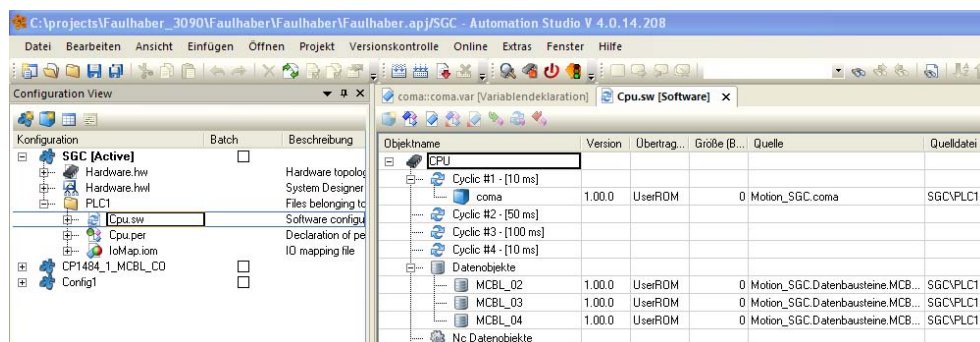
C:\projects\Faulhaber_3090\Faulhaber\Faulhaber\Faulhaber.apj/SGC - Automation Studio V 4.0.14.208

Datei Bearbeiten Ansicht Einfügen Öffnen Projekt Versionskontrolle Online Extras Fenster Hilfe

Configuration View

| Konfiguration | Batch | Beschreibung |
|---|---|---|
| SGC [Active] | ☐ | |
| Hardware.hw | | Hardware topolog |
| Hardware.hwl | | System Designer |
| PLC1 | | Files belonging to |
| Cpu.sw | | Software configu |
| Cpu.per | | Declaration of pe |
| IoMap.iom | | IO mapping file |
| CP1484_1_MCBL_CO | ☐ | |
| Config1 | ☐ | |

coma::coma.var [Variablendeklaration] Cpu.sw [Software] ×

| Objektname | Version | Übertrag... | Größe (B... | Quelle | Quelldatei |
|---|---|---|---|---|---|
| CPU | | | | | |
| Cyclic #1 - [10 ms] | | | | | |
| coma | 1.00.0 | UserROM | 0 | Motion_SGC.coma | |
| Cyclic #2 - [50 ms] | | | | | |
| Cyclic #3 - [100 ms] | | | | | |
| Cyclic #4 - [10 ms] | | | | | |
| Datenobjekte | | | | | |
| MCBL_02 | 1.00.0 | UserROM | 0 | Motion_SGC.Datenbausteine.MCB... | SGC\PLC1 |
| MCBL_03 | 1.00.0 | UserROM | 0 | Motion_SGC.Datenbausteine.MCB... | SGC\PLC1 |
| MCBL_04 | 1.00.0 | UserROM | 0 | Motion_SGC.Datenbausteine.MCB... | SGC\PLC1 |
| Nc Datenobjekte | | | | | |